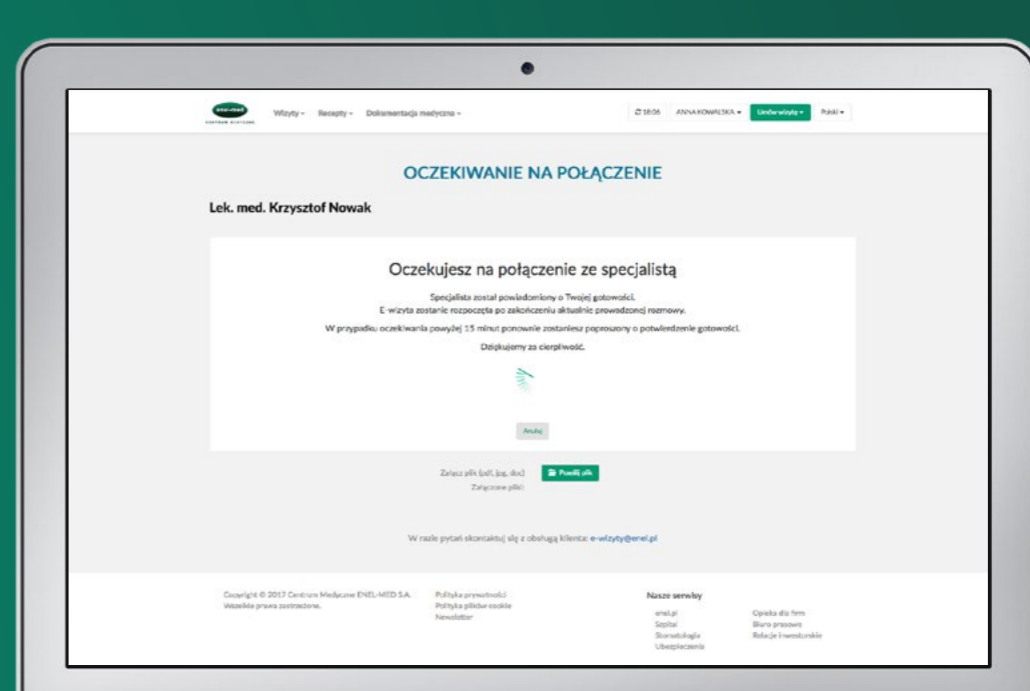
enel-med
CENTRUM MEDYCZNE

Wizyty ▾ Recepty ▾ Dokumentacja medyczna ▾

18:06 ANNA KOWALSKA ▾ Umów wizytę ▾ Polski ▾

OCZEKIWANIE NA POŁĄCZENIE

Lek. med. Krzysztof Nowak

Oczekujesz na połączenie ze specjalistą

Specjalista został powiadomiony o Twojej gotowości.
E-wizyta zostanie rozpoczęta po zakończeniu aktualnie prowadzonej rozmowy.

W przypadku oczekiwania powyżej 15 minut ponownie zostaniesz poproszony o potwierdzenie gotowości.

Dziękujemy za cierpliwość.

Anuluj

Załącz plik (pdf, jpg, doc) Prześlij plik
Załączone pliki:

W razie pytań skontaktuj się z obsługą klienta: e-wizyty@enel.pl

Copyright © 2017 Centrum Medyczne ENEL-MED S.A.
Wszelkie prawa zastrzeżone.

Polityka prywatności
Polityka plików cookie
Newsletter

Nasze serwisy

enel.pl
Szpital
Stomatologia
Ubezpieczenia

Opieka dla firm
Biuro prasowe
Relacje inwestorskie